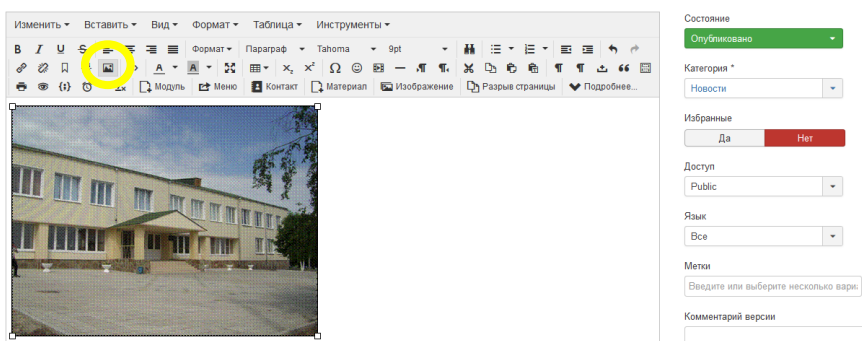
Изменить ▾ Вставить ▾ Вид ▾ Формат ▾ Таблица ▾ Инструменты ▾

B I U S Формат ▾ Параграф ▾ Tahoma ▾ 9pt ▾

A ▾ A ▾ $x_2$ $x^2$ Ω 66

Модуль Меню Контакт Материал Изображение Разрыв страницы Подробнее...

Состояние
Опубликовано

Категория *
Новости

Избранные
Да Нет

Доступ
Public

Язык
Все

Метки
Введите или выберите несколько вари

Комментарий версии